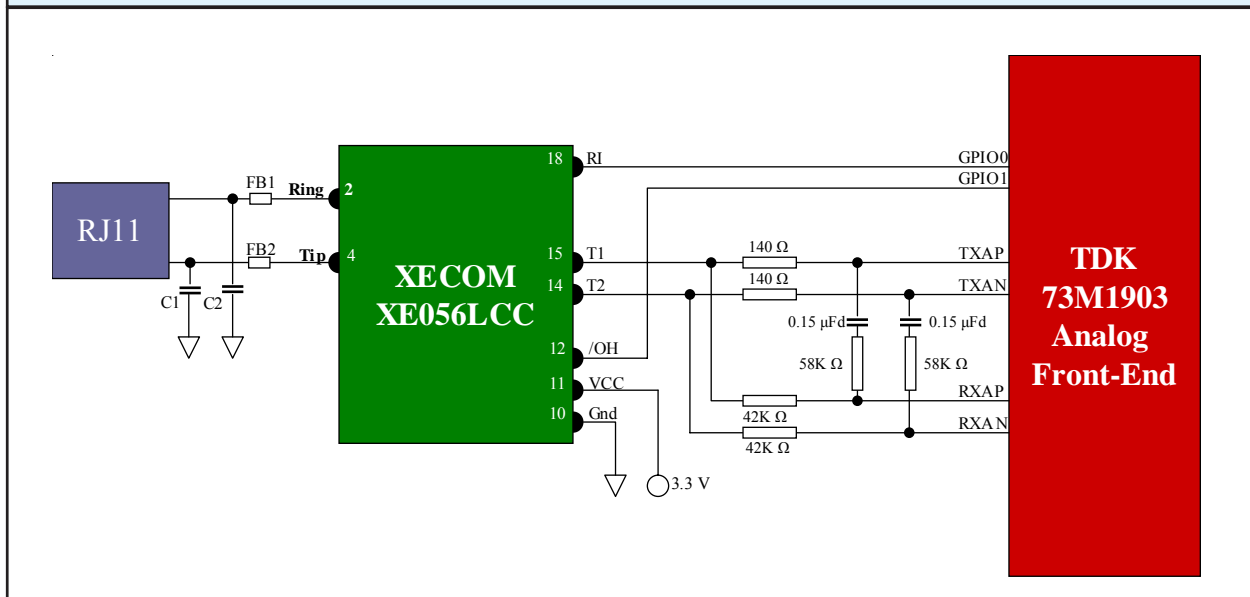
RJ11

FB1
Ring 2

FB2
Tip 4

C1 C2

XECOM
XE056LCC

18 RI
15 T1
14 T2
12 /OH
11 VCC
10 Gnd

3.3 V

140 Ω
140 Ω
0.15 µFd
0.15 µFd
58K Ω
58K Ω
42K Ω
42K Ω

GPIO0
GPIO1
TXAP
TXAN
RXAP
RXAN

TDK
73M1903
Analog
Front-End